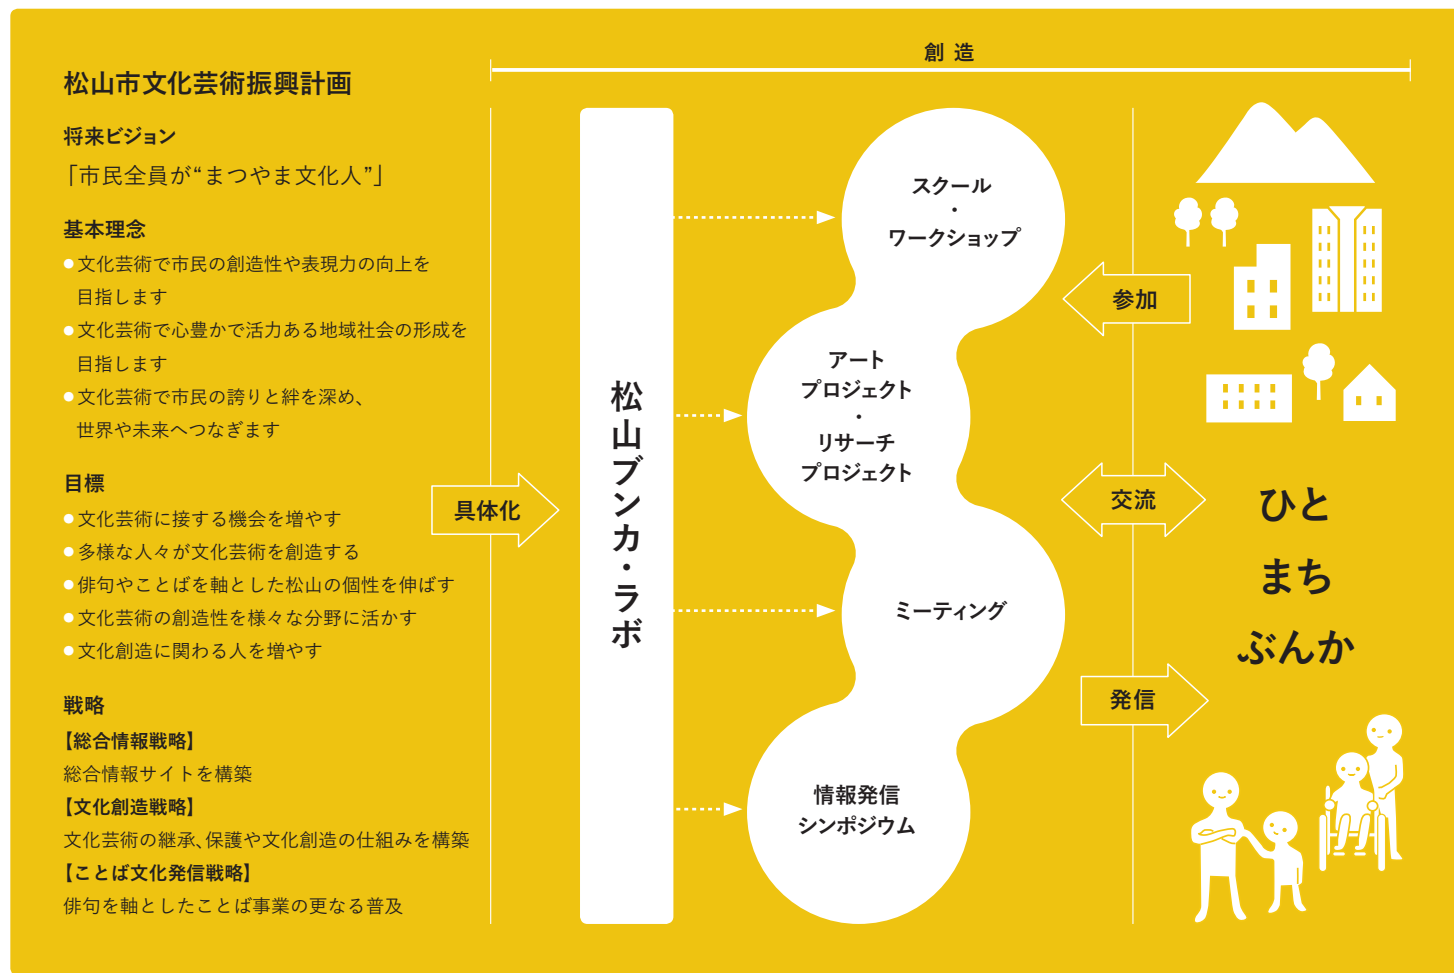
松山市文化芸術振興計画

将来ビジョン

「市民全員が“まつやま文化人”」

基本理念

● 文化芸術で市民の創造性や表現力の向上を目指します

● 文化芸術で心豊かで活力ある地域社会の形成を目指します

● 文化芸術で市民の誇りと絆を深め、世界や未来へつなぎます

目標

● 文化芸術に接する機会を増やす

● 多様な人々が文化芸術を創造する

● 俳句やことばを軸とした松山の個性を伸ばす

● 文化芸術の創造性を様々な分野に活かす

● 文化創造に関わる人を増やす

戦略

【総合情報戦略】

総合情報サイトを構築

【文化創造戦略】

文化芸術の継承、保護や文化創造の仕組みを構築

【ことば文化発信戦略】

俳句を軸としたことば事業の更なる普及

具体化

創造

松山ブンカ・ラボ

スクール
・
ワークショップ

アート
プロジェクト
・
リサーチ
プロジェクト

ミーティング

情報発信
シンポジウム

参加

交流

発信

ひと
まち
ぶんか